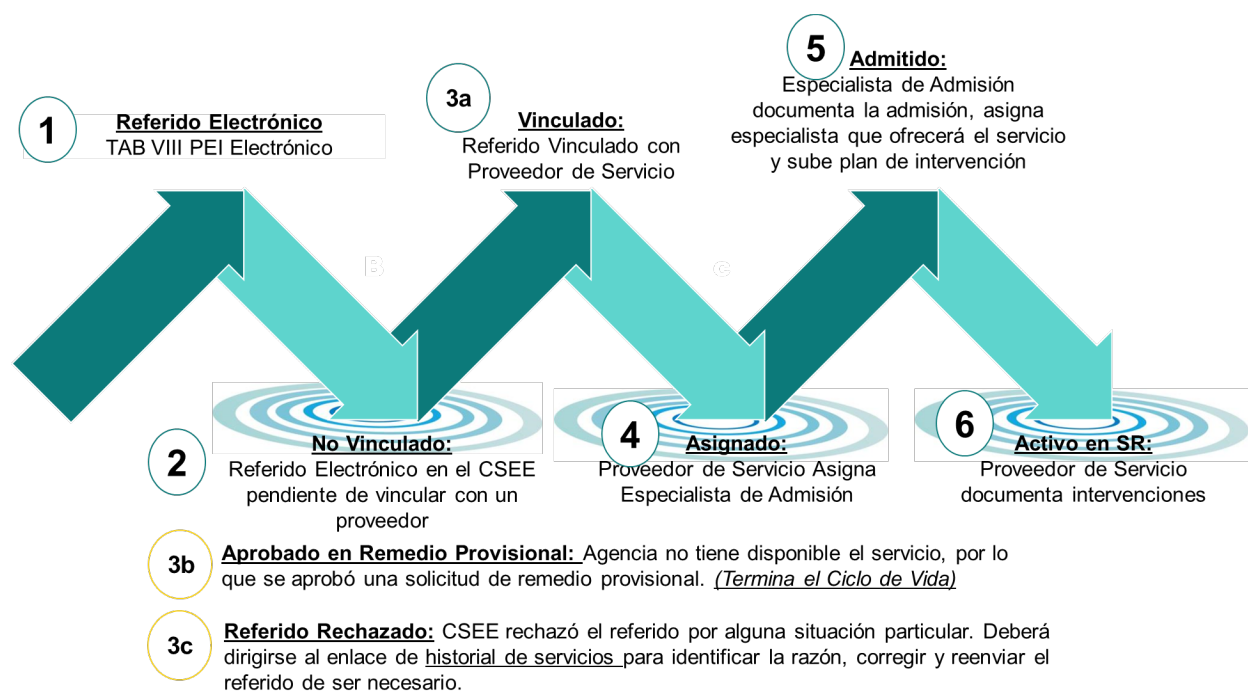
1 Referido Electrónico
TAB VIII PEI Electrónico

3a Vinculado:
Referido Vinculado con Proveedor de Servicio

5 Admitido:
Especialista de Admisión documenta la admisión, asigna especialista que ofrecerá el servicio y sube plan de intervención

B

C

2 No Vinculado:
Referido Electrónico en el CSEE pendiente de vincular con un proveedor

4 Asignado:
Proveedor de Servicio Asigna Especialista de Admisión

6 Activo en SR:
Proveedor de Servicio documenta intervenciones

3b Aprobado en Remedio Provisional: Agencia no tiene disponible el servicio, por lo que se aprobó una solicitud de remedio provisional. (Termina el Ciclo de Vida)

3c Referido Rechazado: CSEE rechazó el referido por alguna situación particular. Deberá dirigirse al enlace de historial de servicios para identificar la razón, corregir y reenviar el referido de ser necesario.